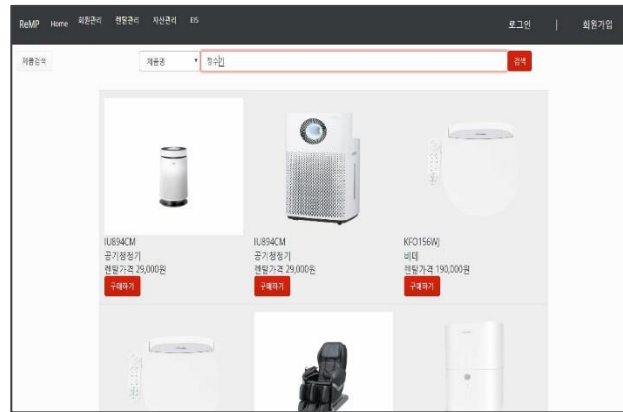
ReMP Home 회원관리 렌탈관리 자산관리 EIS

로그인 | 회원가입

제품검색

제품명

정수기

검색

IU894CM
공기청정기
렌탈가격 29,000원
구매하기

IU894CM
공기청정기
렌탈가격 29,000원
구매하기

KFO156WJ
비데
렌탈가격 190,000원
구매하기